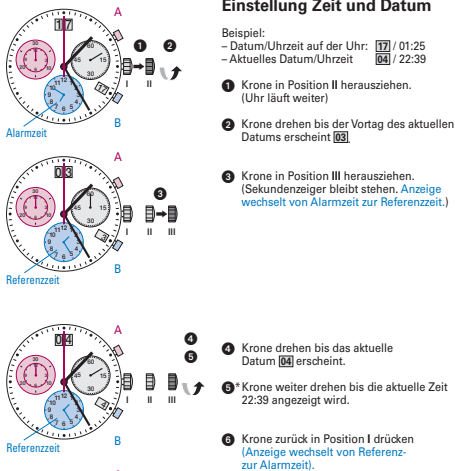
Einstellung Zeit und Datum

Beispiel:
– Datum/Uhrzeit auf der Uhr: 17 / 01:25
– Aktuelles Datum/Uhrzeit 04 / 22:39

❶ Krone in Position II herausziehen. (Uhr läuft weiter)

❷ Krone drehen bis der Vortag des aktuellen Datums erscheint 03.

❸ Krone in Position III herausziehen. (Sekundenzeiger bleibt stehen. Anzeige wechselt von Alarmzeit zur Referenzzeit.)

❹ Krone drehen bis das aktuelle Datum 04 erscheint.

❺* Krone weiter drehen bis die aktuelle Zeit 22:39 angezeigt wird.

❻ Krone zurück in Position I drücken (Anzeige wechselt von Referenzzeit zur Alarmzeit).

17
A
B
Alarmzeit
I II
❶ ❷

03
A
B
Referenzzeit
I II III
❸

04
A
B
Referenzzeit
I II III
❹
❺